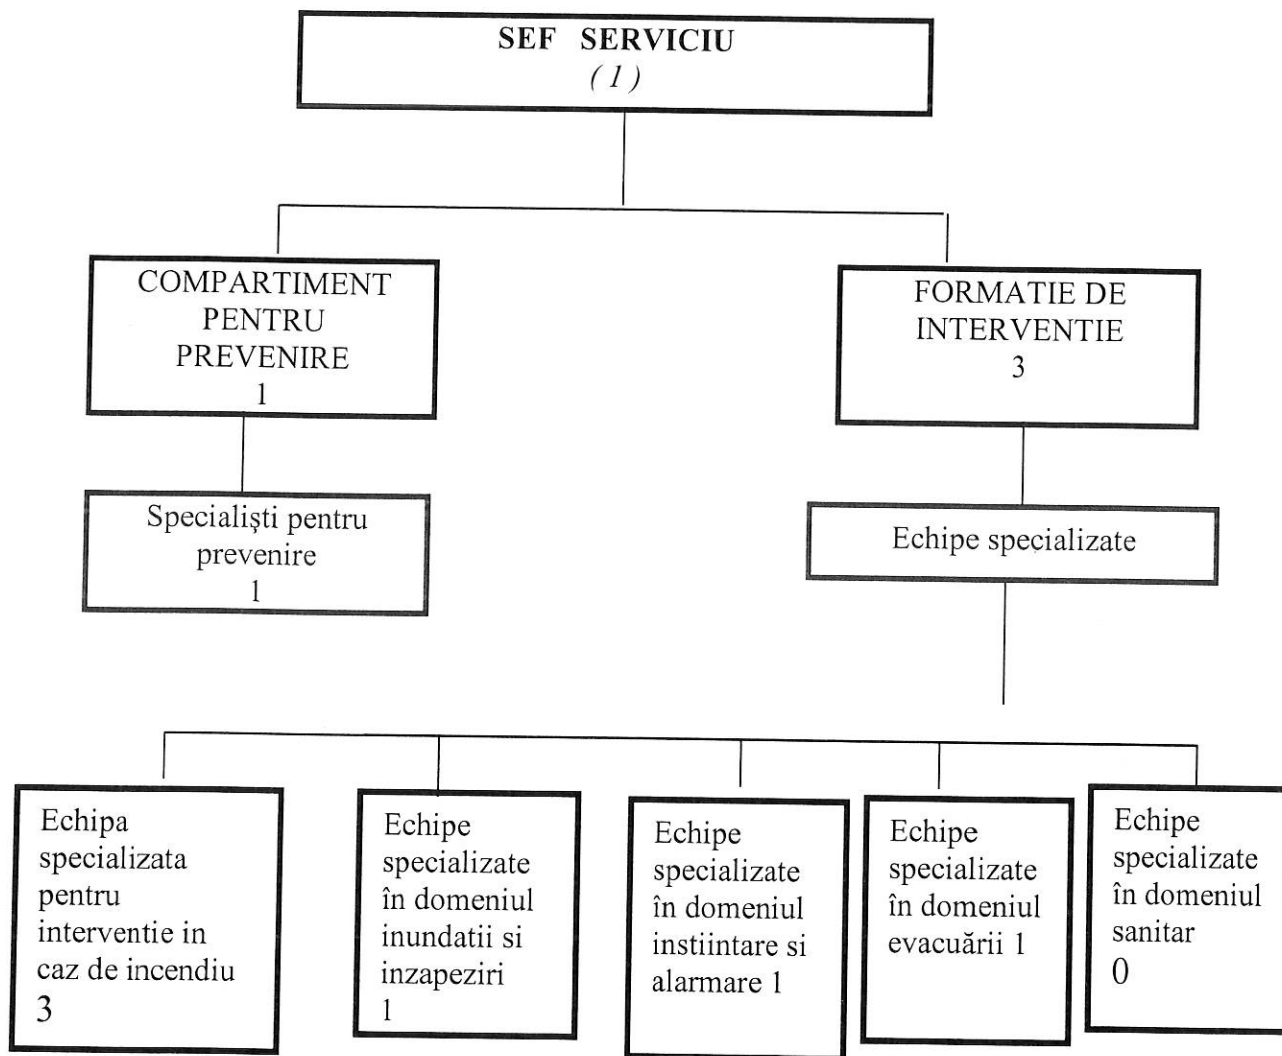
SEF SERVICIU
(1)

COMPARTIMENT PENTRU PREVENIRE
1

FORMATIE DE INTERVENTIE
3

Specialişti pentru prevenire
1

Echipe specializate

Echipa specializata pentru interventie in caz de incendiu
3

Echipe specializate în domeniul inundatii si inzapeziri
1

Echipe specializate în domeniul instiintare si alarmare 1

Echipe specializate în domeniul evacuării 1

Echipe specializate în domeniul sanitar
0